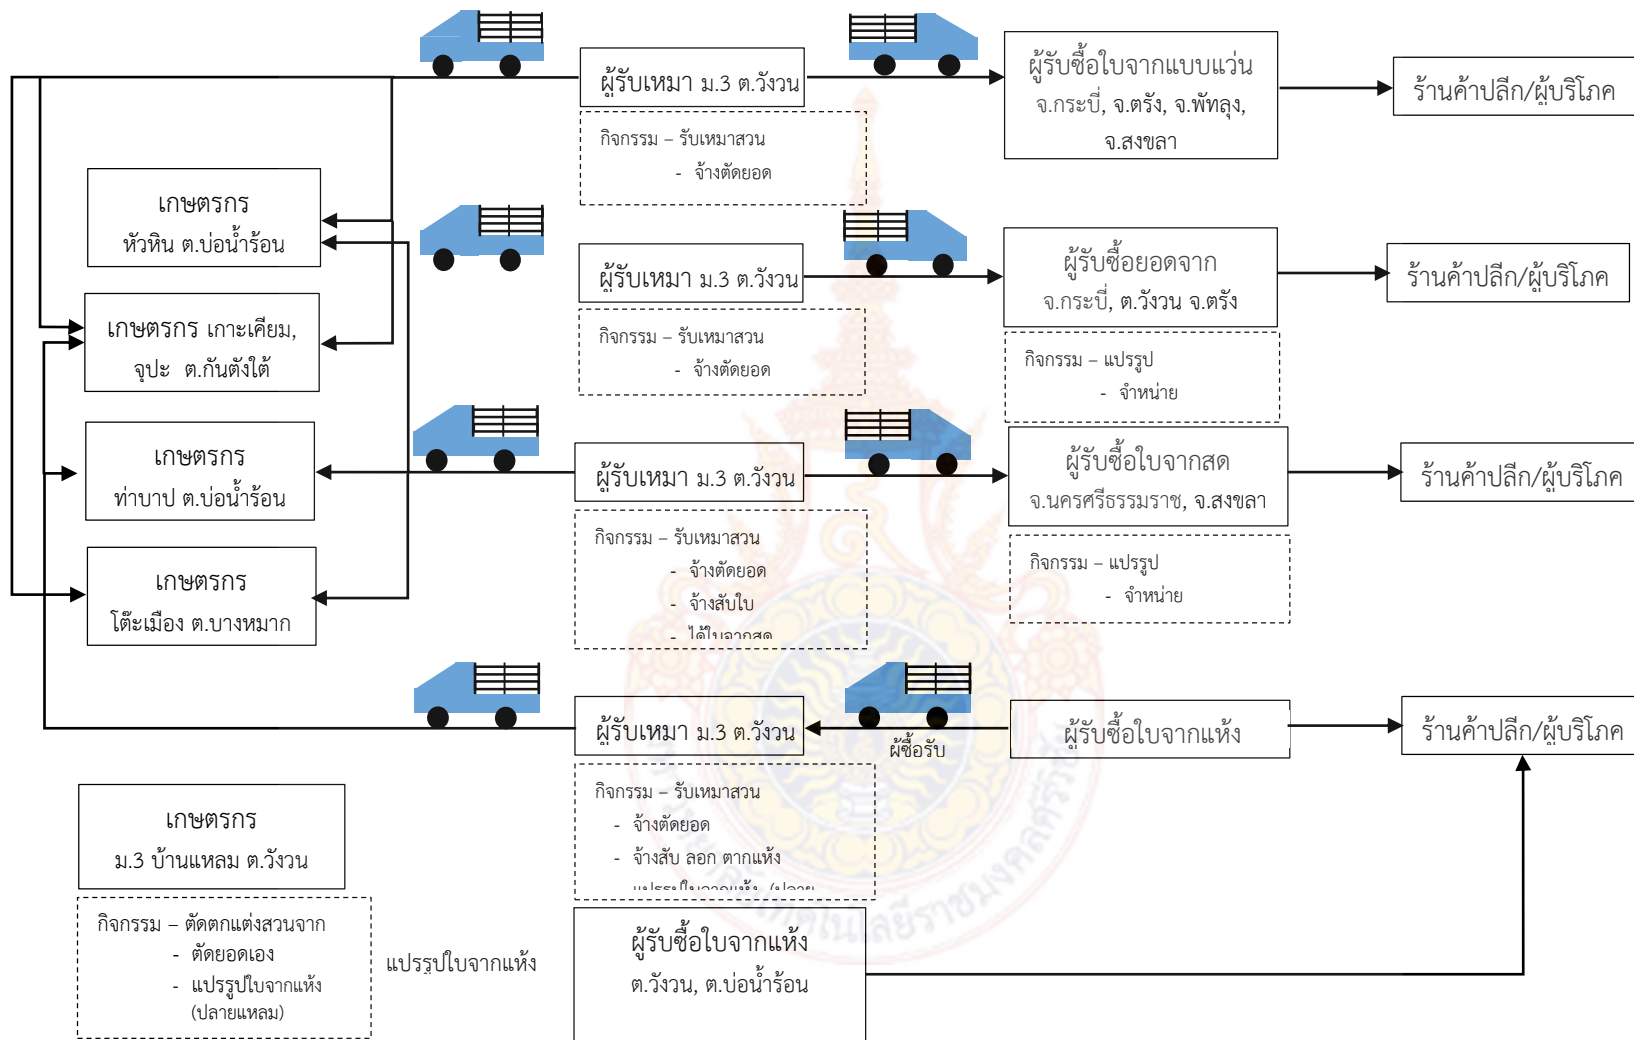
ผู้รับเหมา ม.3 ต.วังวน

กิจกรรม – รับเหมาสวน
- จ้างตัดยอด

ผู้รับซื้อใบจากแบบแว่น จ.กระบี่, จ.ตรัง, จ.พัทลุง, จ.สงขลา

ร้านค้าปลีก/ผู้บริโภค

เกษตรกร หัวหิน ต.บ่อน้ำร้อน

เกษตรกร เกาะเคียม, จูปะ ต.กันตังใต้

เกษตรกร ท่าบาป ต.บ่อน้ำร้อน

เกษตรกร โต๊ะเมือง ต.บางหมาก

ผู้รับเหมา ม.3 ต.วังวน

กิจกรรม – รับเหมาสวน
- จ้างตัดยอด

ผู้รับซื้อยอดจาก จ.กระบี่, ต.วังวน จ.ตรัง

ร้านค้าปลีก/ผู้บริโภค

กิจกรรม – แปรรูป
- จำหน่าย

ผู้รับเหมา ม.3 ต.วังวน

กิจกรรม – รับเหมาสวน
- จ้างตัดยอด
- จ้างสับใบ
- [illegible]

ผู้รับซื้อใบจากสด จ.นครศรีธรรมราช, จ.สงขลา

ร้านค้าปลีก/ผู้บริโภค

กิจกรรม – แปรรูป
- จำหน่าย

ผู้รับเหมา ม.3 ต.วังวน

ผู้ซื้อรับ

ผู้รับซื้อใบจากแห้ง

ร้านค้าปลีก/ผู้บริโภค

กิจกรรม – รับเหมาสวน
- จ้างตัดยอด
- จ้างสับ ลอก ตากแห้ง
- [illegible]

เกษตรกร ม.3 บ้านแหลม ต.วังวน

กิจกรรม – ตัดตกแต่งสวนจาก
- ตัดยอดเอง
- แปรรูปใบจากแห้ง (ปลายแหลม)

แปรรูปใบจากแห้ง

ผู้รับซื้อใบจากแห้ง ต.วังวน, ต.บ่อน้ำร้อน